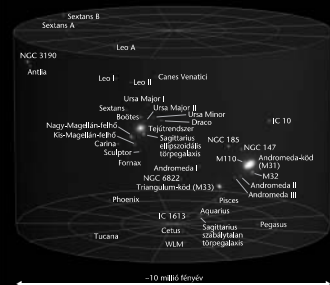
Sextans B
Sextans A
NGC 3190
Leo A
Antlia
Leo I
Leo II
Canes Venatici
Ursa Major I
Sextans
Ursa Major II
Bootes
Ursa Minor
Nagy-Magellán-felhő
Draco
Tejútrendszer
Kis-Magellán-felhő
Sagittarius ellipszoidális törpegalaxis
IC 10
Carina
Sculptor
NGC 185
NGC 147
Fornax
M110
Andromeda-köd (M31)
Andromeda I
NGC 6822
M32
Triangulum-köd (M33)
Andromeda II
Andromeda III
Phoenix
Pisces
IC 1613
Aquarius
Pegasus
Tucana
Cetus
Sagittarius szabálytalan törpegalaxis
WLM
~10 millió fényév